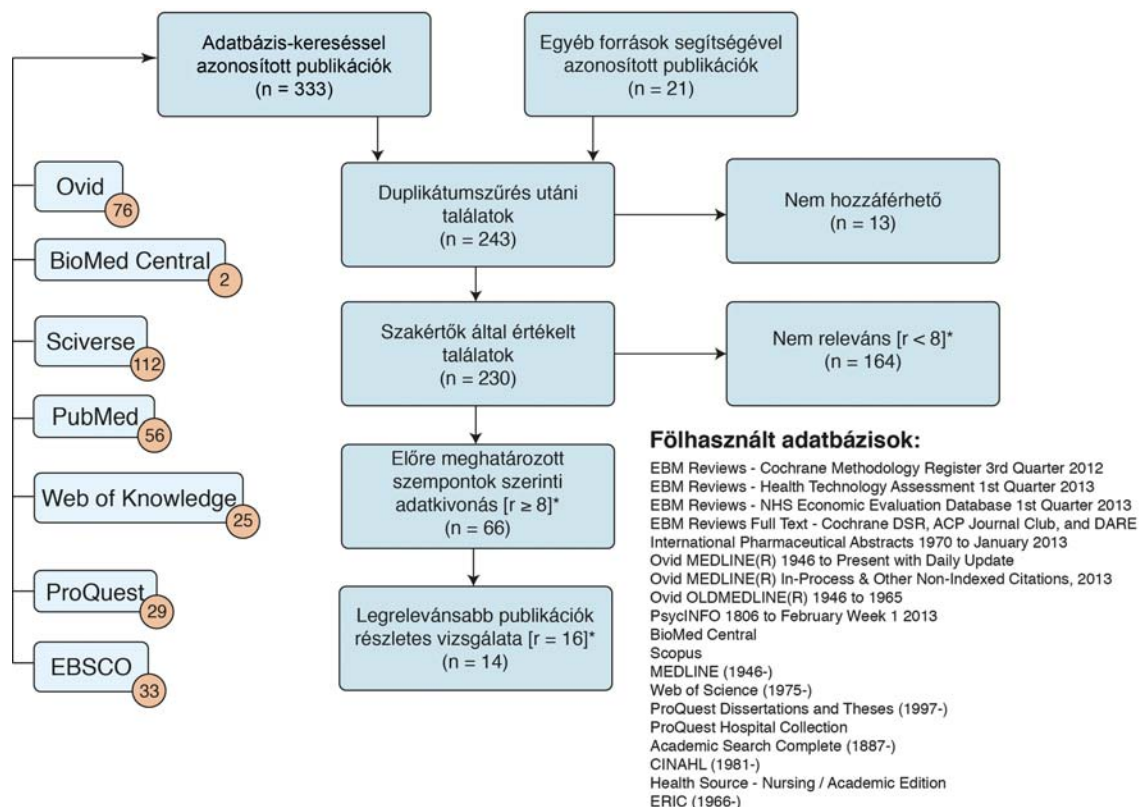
Adatbázis-kereséssel azonosított publikációk (n = 333)

Egyéb források segítségével azonosított publikációk (n = 21)

Ovid 76

BioMed Central 2

Sciverse 112

PubMed 56

Web of Knowledge 25

ProQuest 29

EBSCO 33

Duplikátumszűrés utáni találatok (n = 243)

Nem hozzáférhető (n = 13)

Szakértők által értékelt találatok (n = 230)

Nem releváns [r < 8]* (n = 164)

Előre meghatározott szempontok szerinti adatkivonás [r ≥ 8]* (n = 66)

Legrelevánsabb publikációk részletes vizsgálata [r = 16]* (n = 14)

Fölhasznált adatbázisok:

EBM Reviews - Cochrane Methodology Register 3rd Quarter 2012
EBM Reviews - Health Technology Assessment 1st Quarter 2013
EBM Reviews - NHS Economic Evaluation Database 1st Quarter 2013
EBM Reviews Full Text - Cochrane DSR, ACP Journal Club, and DARE
International Pharmaceutical Abstracts 1970 to January 2013
Ovid MEDLINE(R) 1946 to Present with Daily Update
Ovid MEDLINE(R) In-Process & Other Non-Indexed Citations, 2013
Ovid OLDMEDLINE(R) 1946 to 1965
PsycINFO 1806 to February Week 1 2013
BioMed Central
Scopus
MEDLINE (1946-)
Web of Science (1975-)
ProQuest Dissertations and Theses (1997-)
ProQuest Hospital Collection
Academic Search Complete (1887-)
CINAHL (1981-)
Health Source - Nursing / Academic Edition
ERIC (1966-)